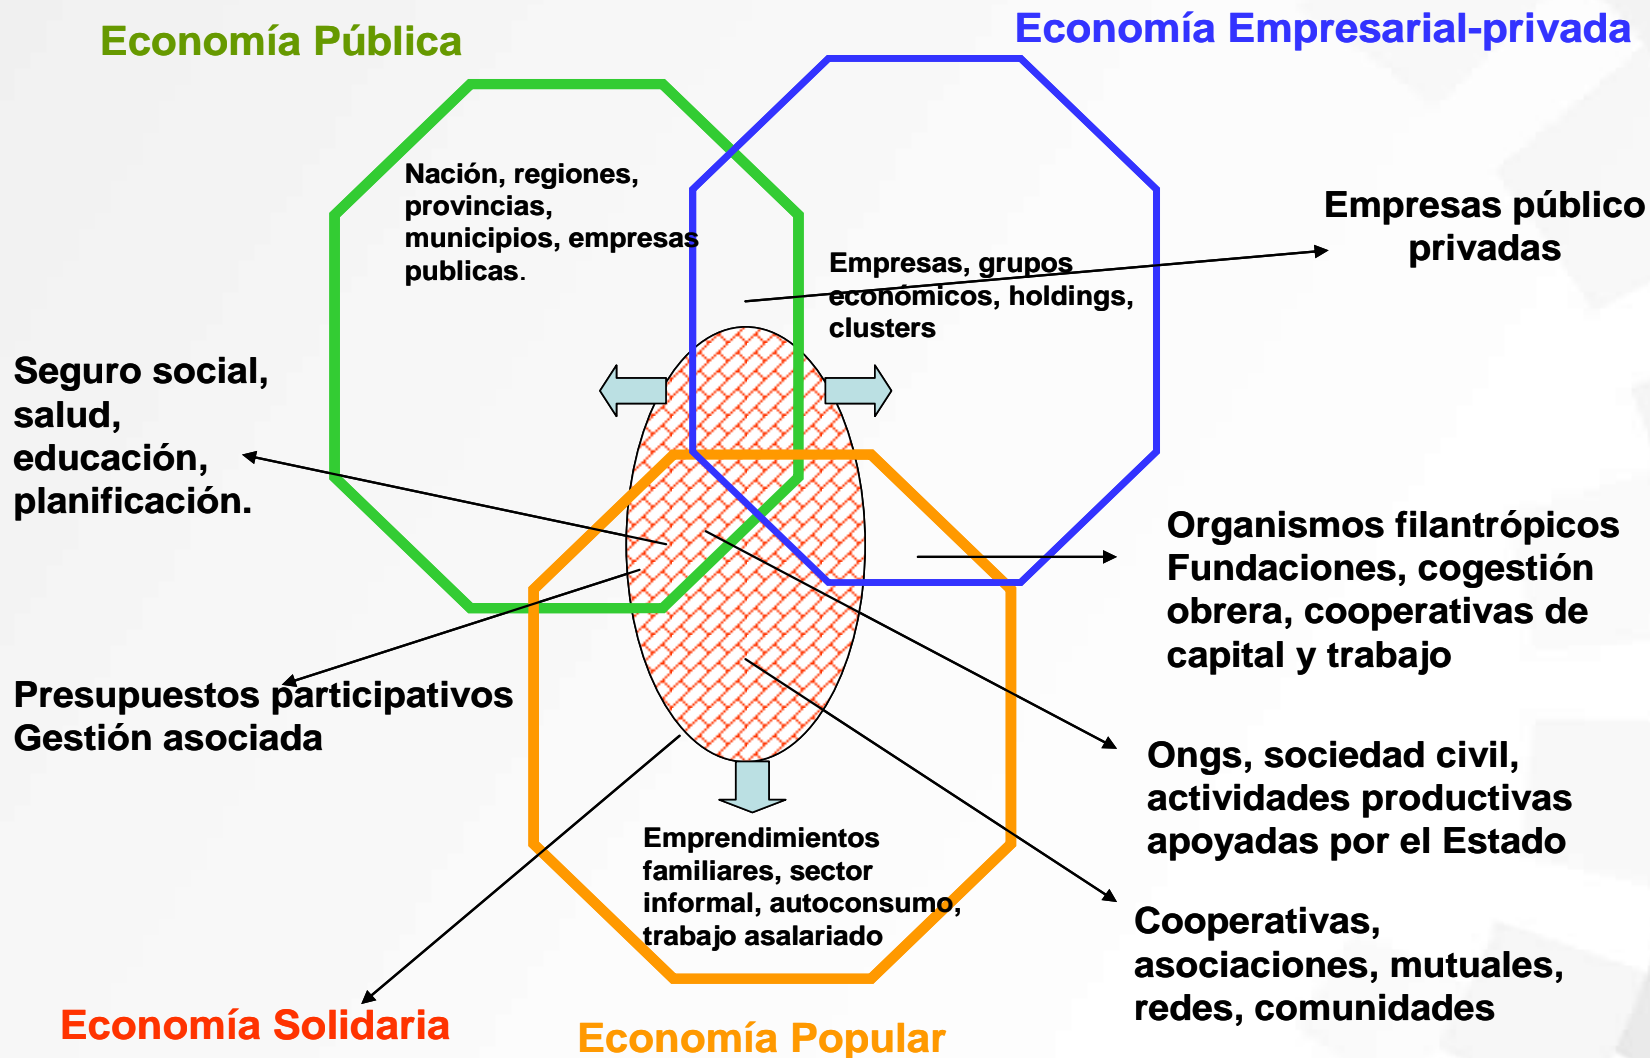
Economía Pública

Economía Empresarial-privada

Nación, regiones, provincias, municipios, empresas publicas.

Empresas, grupos económicos, holdings, clusters

Empresas público privadas

Seguro social, salud, educación, planificación.

Organismos filantrópicos Fundaciones, cogestión obrera, cooperativas de capital y trabajo

Presupuestos participativos Gestión asociada

Ongs, sociedad civil, actividades productivas apoyadas por el Estado

Emprendimientos familiares, sector informal, autoconsumo, trabajo asalariado

Cooperativas, asociaciones, mutuales, redes, comunidades

Economía Solidaria

Economía Popular